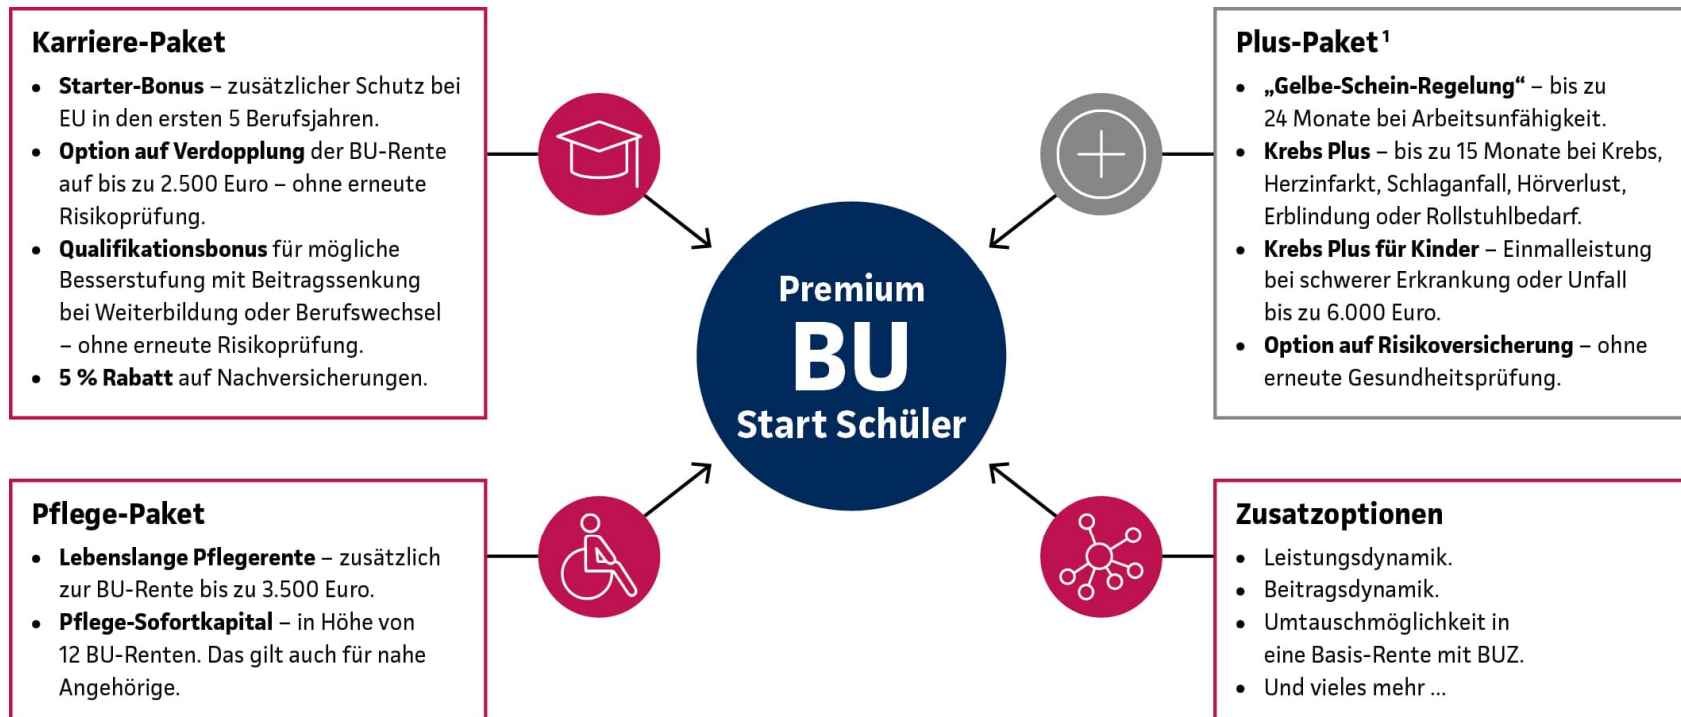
Karriere-Paket

- Starter-Bonus – zusätzlicher Schutz bei EU in den ersten 5 Berufsjahren.
- Option auf Verdopplung der BU-Rente auf bis zu 2.500 Euro – ohne erneute Risikoprüfung.
- Qualifikationsbonus für mögliche Besserstufung mit Beitragssenkung bei Weiterbildung oder Berufswechsel – ohne erneute Risikoprüfung.
- 5 % Rabatt auf Nachversicherungen.

Plus-Paket$^1$

- „Gelbe-Schein-Regelung" – bis zu 24 Monate bei Arbeitsunfähigkeit.
- Krebs Plus – bis zu 15 Monate bei Krebs, Herzinfarkt, Schlaganfall, Hörverlust, Erblindung oder Rollstuhlbedarf.
- Krebs Plus für Kinder – Einmalleistung bei schwerer Erkrankung oder Unfall bis zu 6.000 Euro.
- Option auf Risikoversicherung – ohne erneute Gesundheitsprüfung.

Premium
BU
Start Schüler

Pflege-Paket

- Lebenslange Pflegerente – zusätzlich zur BU-Rente bis zu 3.500 Euro.
- Pflege-Sofortkapital – in Höhe von 12 BU-Renten. Das gilt auch für nahe Angehörige.

Zusatzoptionen

- Leistungsdynamik.
- Beitragsdynamik.
- Umtauschmöglichkeit in eine Basis-Rente mit BUZ.
- Und vieles mehr ...